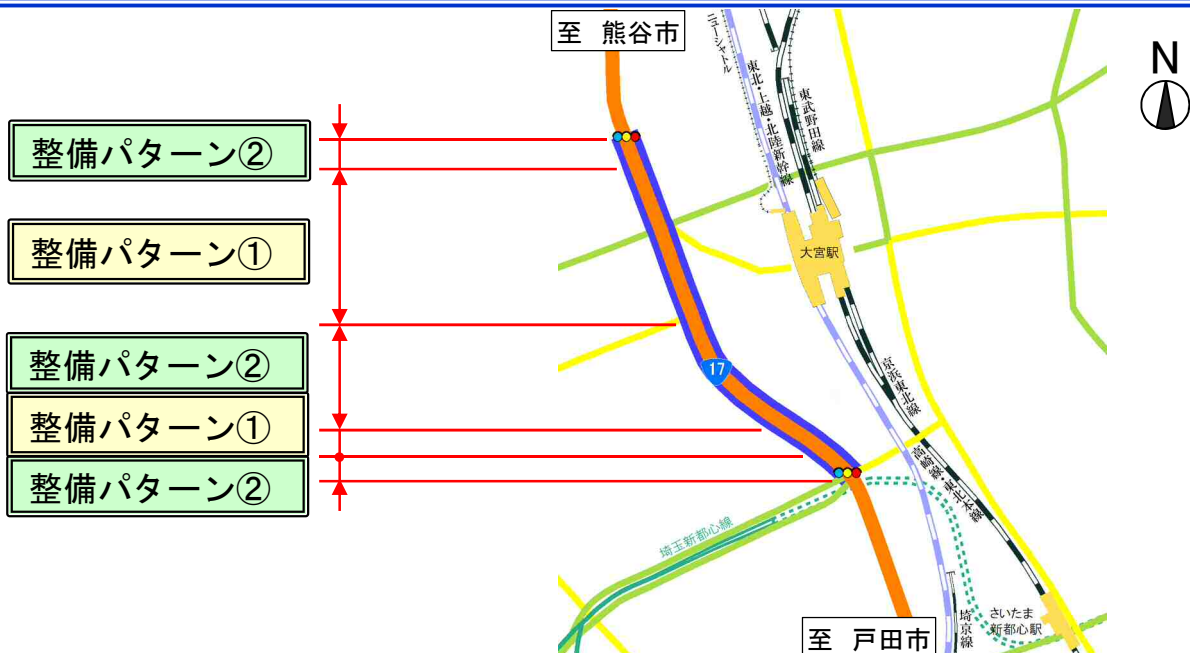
至 熊谷市

整備パターン②

整備パターン①

整備パターン②

整備パターン①

整備パターン②

N

ニューシャトル

東北・上越・北陸新幹線

東武野田線

大宮駅

17

京浜東北線

高崎線・東北本線

埼玉新都心線

埼京線

さいたま新都心駅

至 戸田市